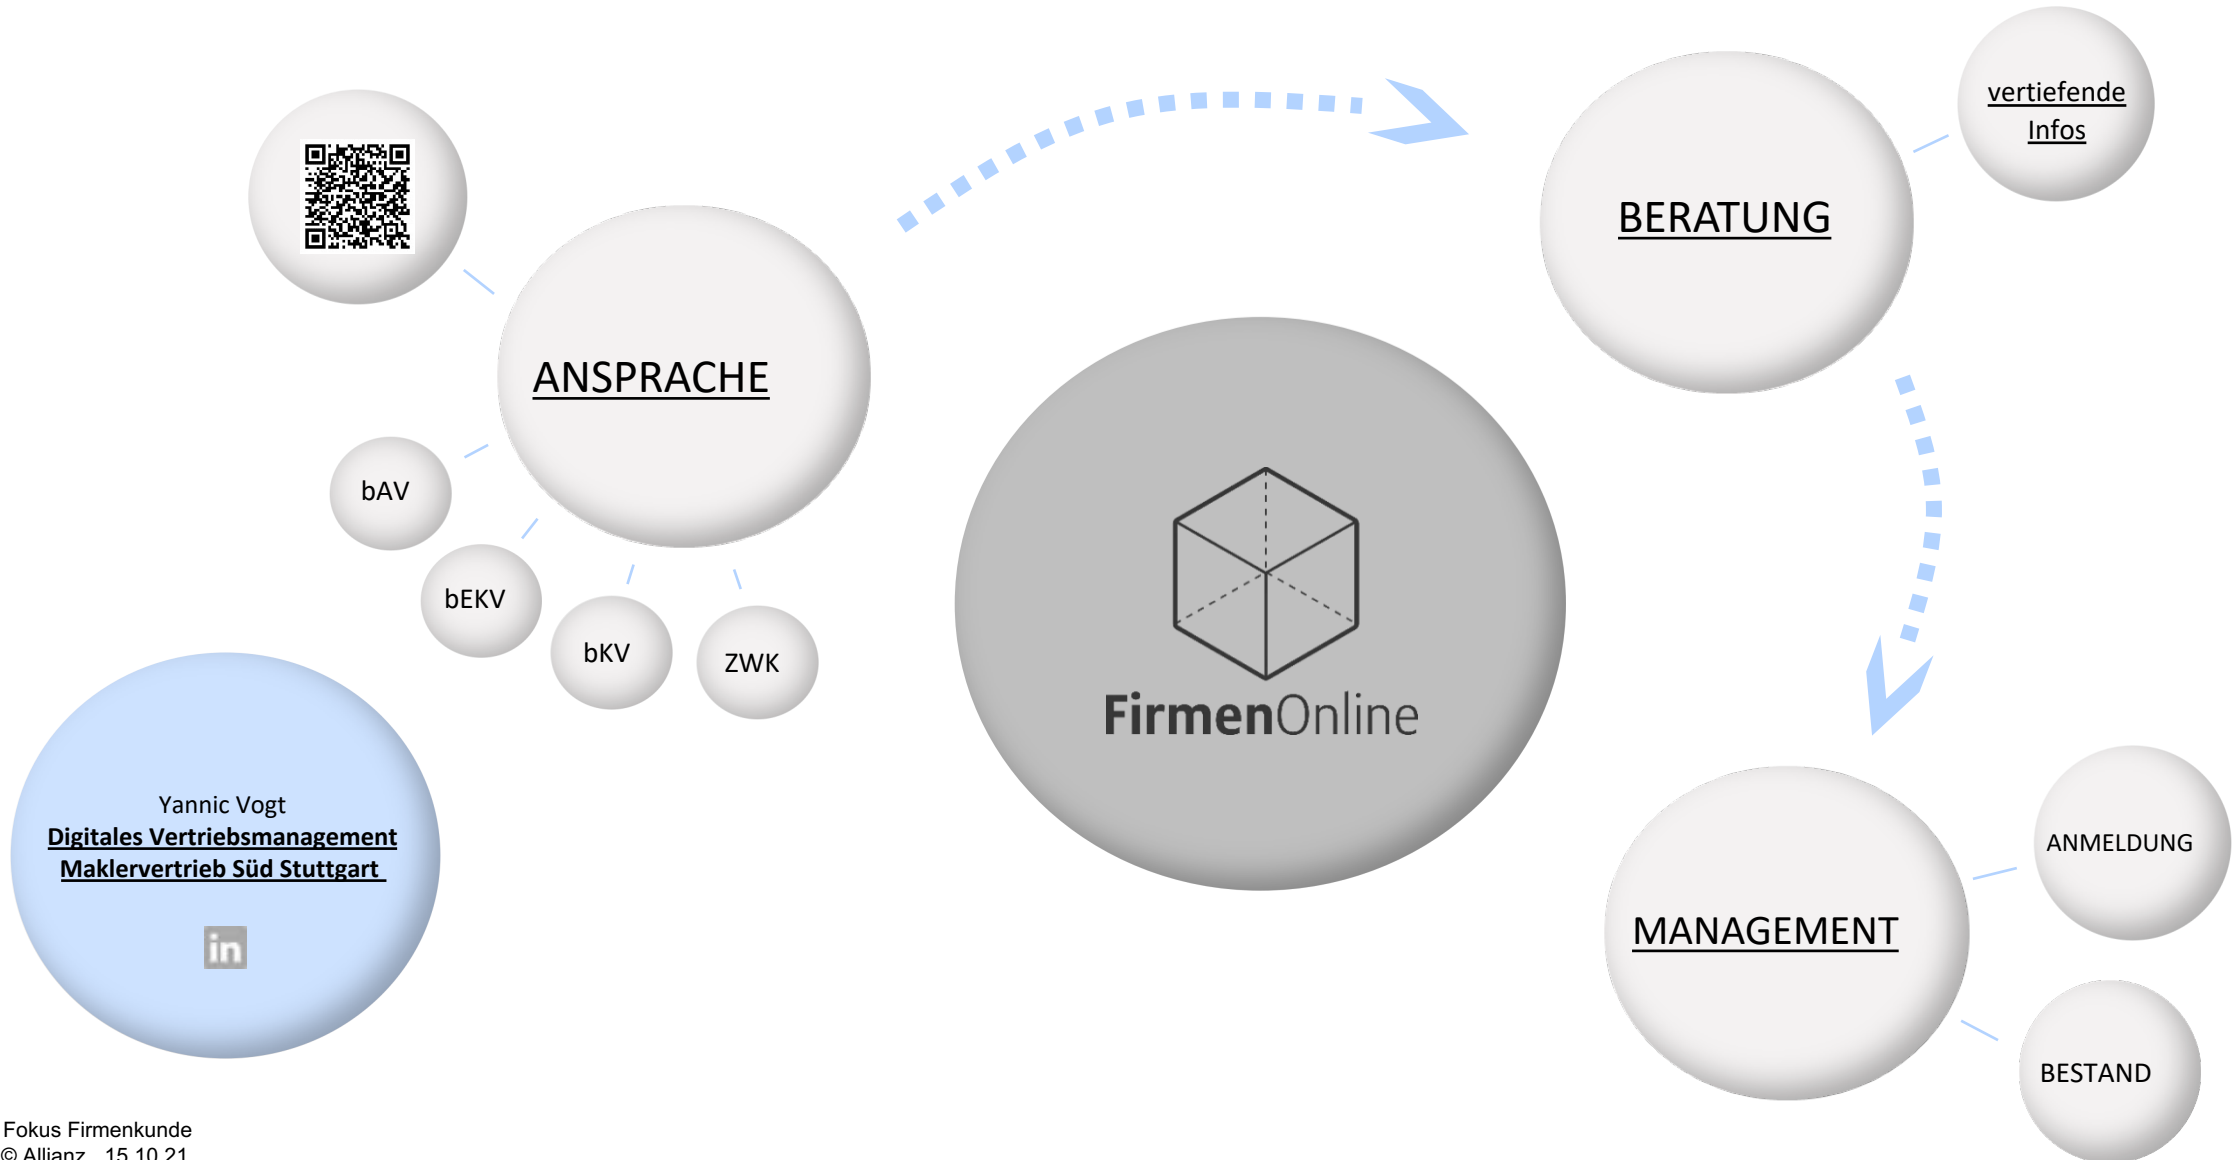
ANSPRACHE

bAV

bEKV

bKV

ZWK

BERATUNG

vertiefende Infos

FirmenOnline

MANAGEMENT

ANMELDUNG

BESTAND

Yannic Vogt
Digitales Vertriebsmanagement
Maklervertrieb Süd Stuttgart

in

Fokus Firmenkunde
© Allianz 15.10.21